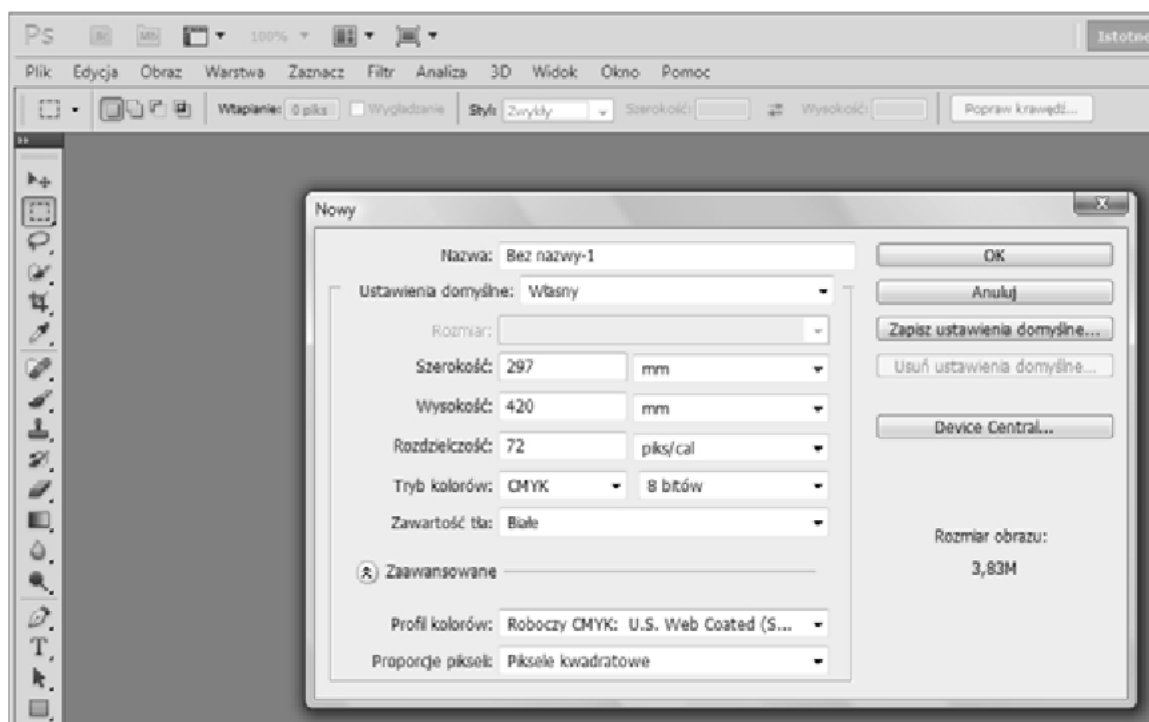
Ps Br Mb 100% Istotne

Plik Edycja Obraz Warstwa Zaznacz Filtr Analiza 3D Widok Okno Pomoc

Wtapianie: 0 piks Wygładzanie Styl: Zwykły Szerokość: Wysokość: Popraw krawędź...

Nowy

Nazwa: Bez nazwy-1

Ustawienia domyślne: Własny

Rozmiar:

Szerokość: 297 mm

Wysokość: 420 mm

Rozdzielczość: 72 piks/cal

Tryb kolorów: CMYK 8 bitów

Zawartość tła: Białe

Zaawansowane

Profil kolorów: Roboczy CMYK: U.S. Web Coated (S...

Proporcje pikseli: Piksele kwadratowe

OK

Anuluj

Zapisz ustawienia domyślne...

Usuń ustawienia domyślne...

Device Central...

Rozmiar obrazu:

3,83M